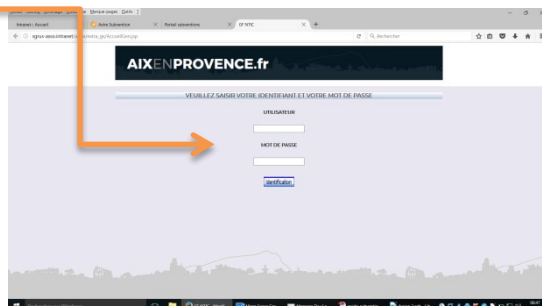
Intranet - Accueil
Aide Subvention
Portail subventions
EF NTIC
sgnus-asso.intranet.v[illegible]/AccueilGen.jsp
Rechercher
AIXENPROVENCE.fr
VEUILLEZ SAISIR VOTRE IDENTIFIANT ET VOTRE MOT DE PASSE
UTILISATEUR
MOT DE PASSE
Identification